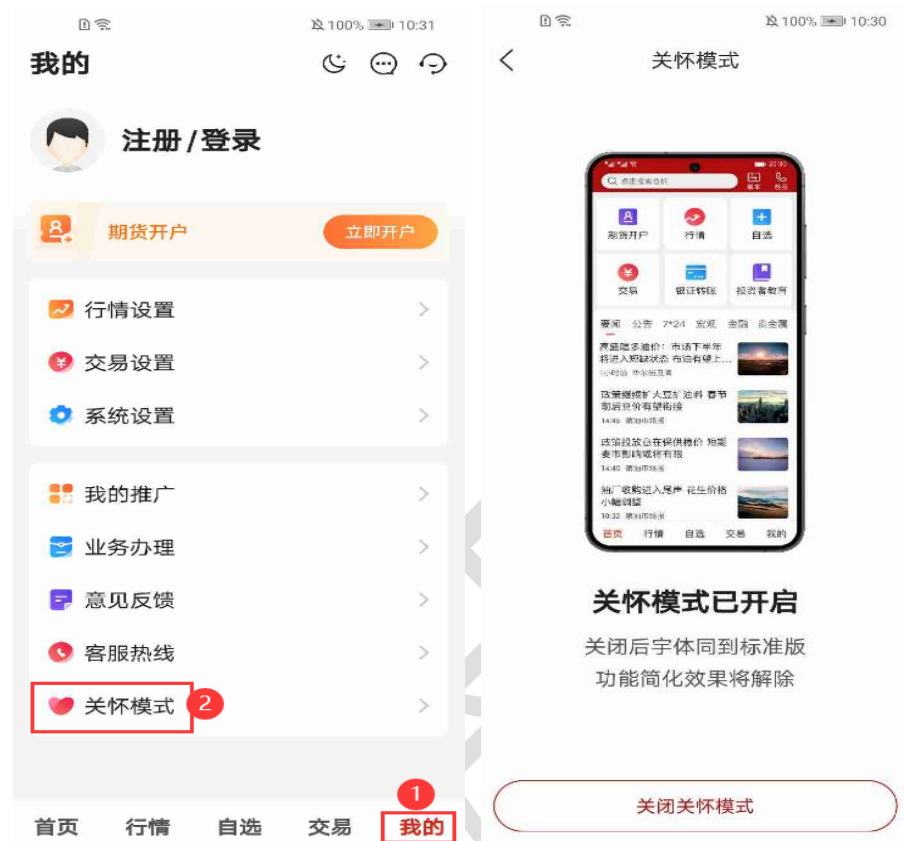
100% 10:31

我的

注册/登录

期货开户
立即开户

行情设置
交易设置
系统设置

我的推广
业务办理
意见反馈
客服热线
关怀模式 2

1
首页 行情 自选 交易 我的

100% 10:30

关怀模式

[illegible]
期货开户 行情 自选
交易 银证转账 投资者教育
要闻 公告 7*24 宏观 金融 贵金属
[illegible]
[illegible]
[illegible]
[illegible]
首页 行情 自选 交易 我的

关怀模式已开启

关闭后字体回到标准版
功能简化效果将解除

关闭关怀模式